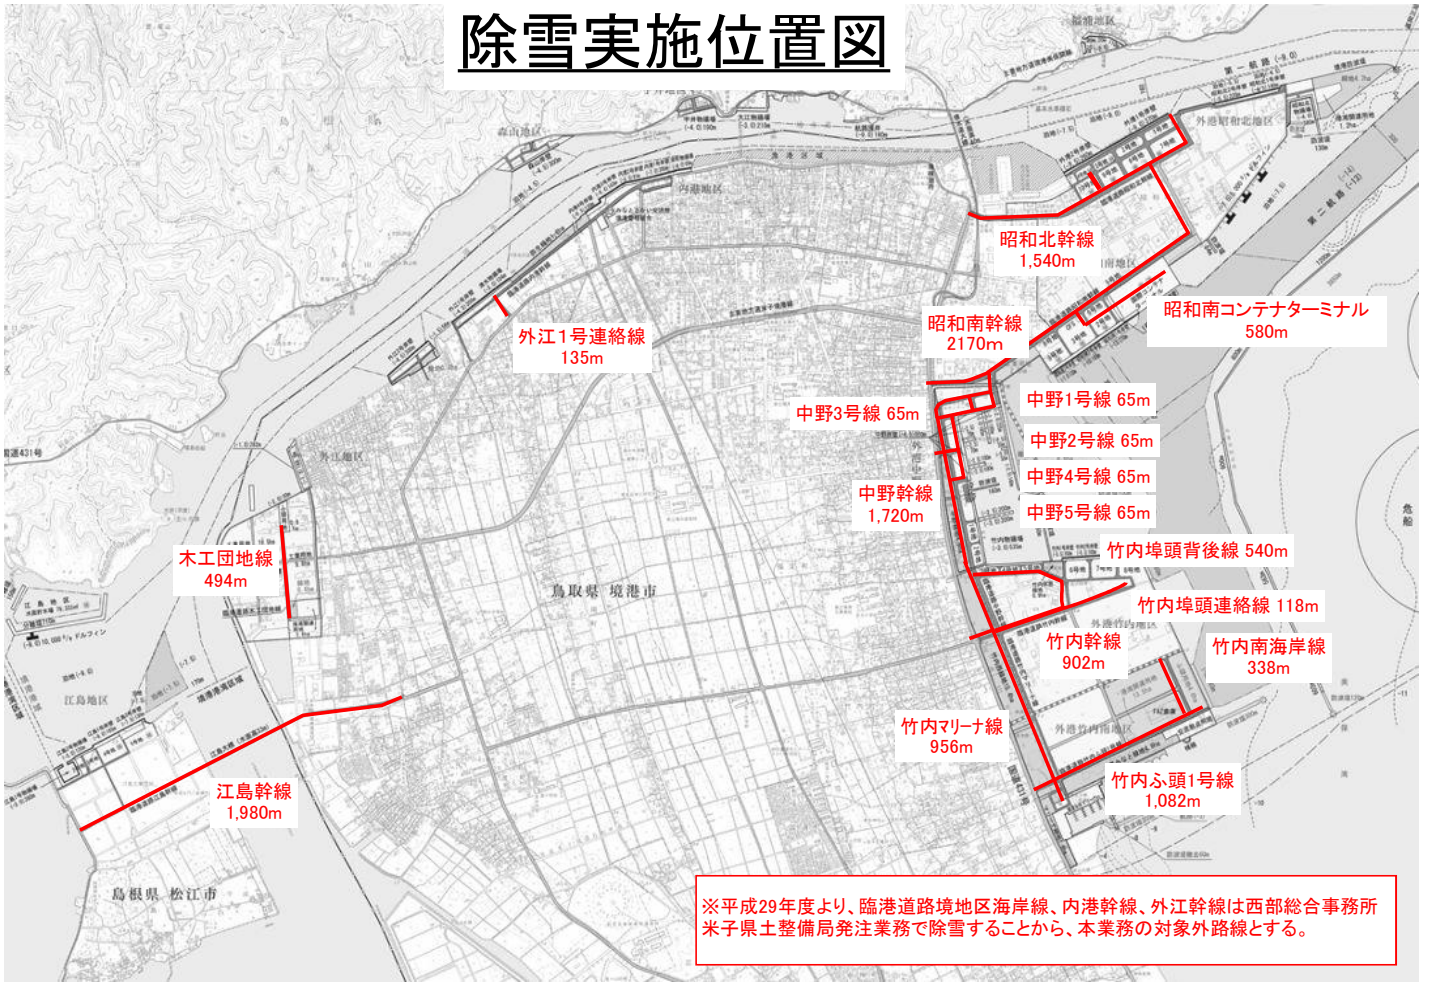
除雪実施位置図

昭和北幹線
1,540m

昭和南コンテナターミナル
580m

外江１号連絡線
135m

昭和南幹線
2170m

中野3号線 65m

中野1号線 65m

中野2号線 65m

中野4号線 65m

中野5号線 65m

中野幹線
1,720m

竹内埠頭背後線 540m

木工団地線
494m

竹内埠頭連絡線 118m

竹内幹線
902m

竹内南海岸線
338m

竹内マリーナ線
956m

江島幹線
1,980m

竹内ふ頭1号線
1,082m

鳥取県 境港市

島根県 松江市

外江地区

江島地区

内港地区

森山地区

※平成29年度より、臨港道路境地区海岸線、内港幹線、外江幹線は西部総合事務所米子県土整備局発注業務で除雪することから、本業務の対象外路線とする。